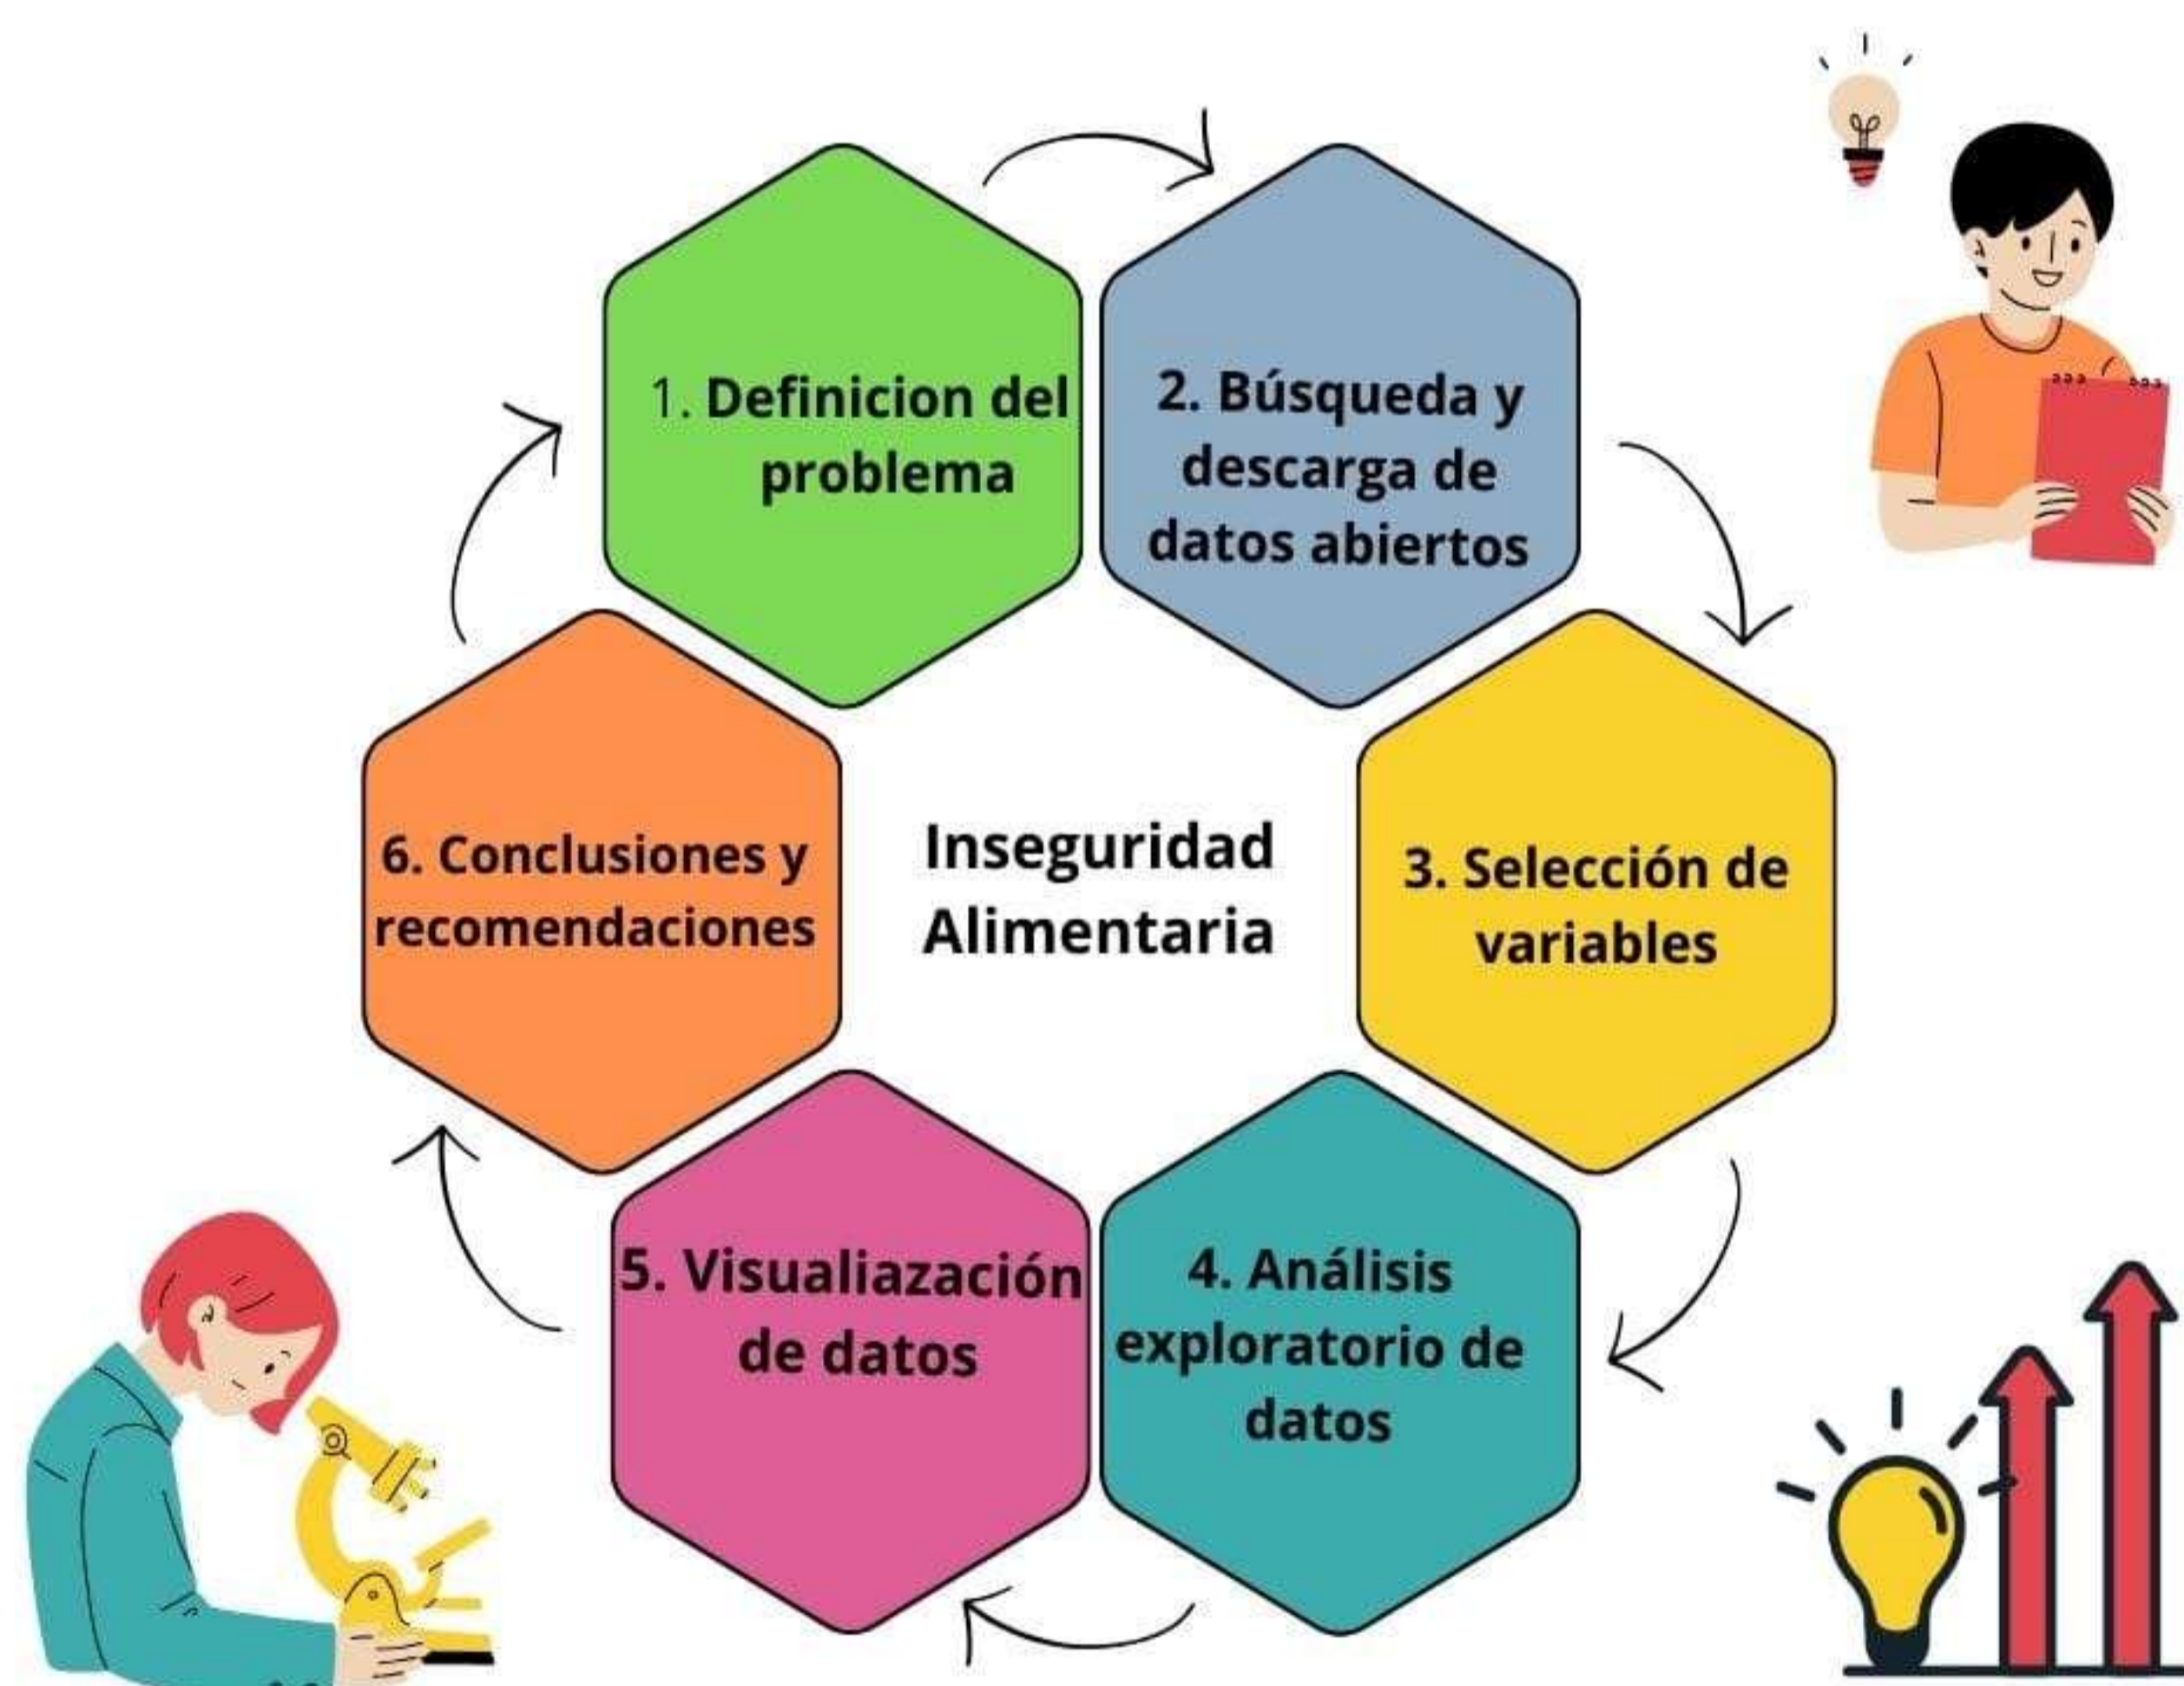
1. Definicion del problema

2. Búsqueda y descarga de datos abiertos

3. Selección de variables

4. Análisis exploratorio de datos

5. Visualiazación de datos

6. Conclusiones y recomendaciones

Inseguridad Alimentaria